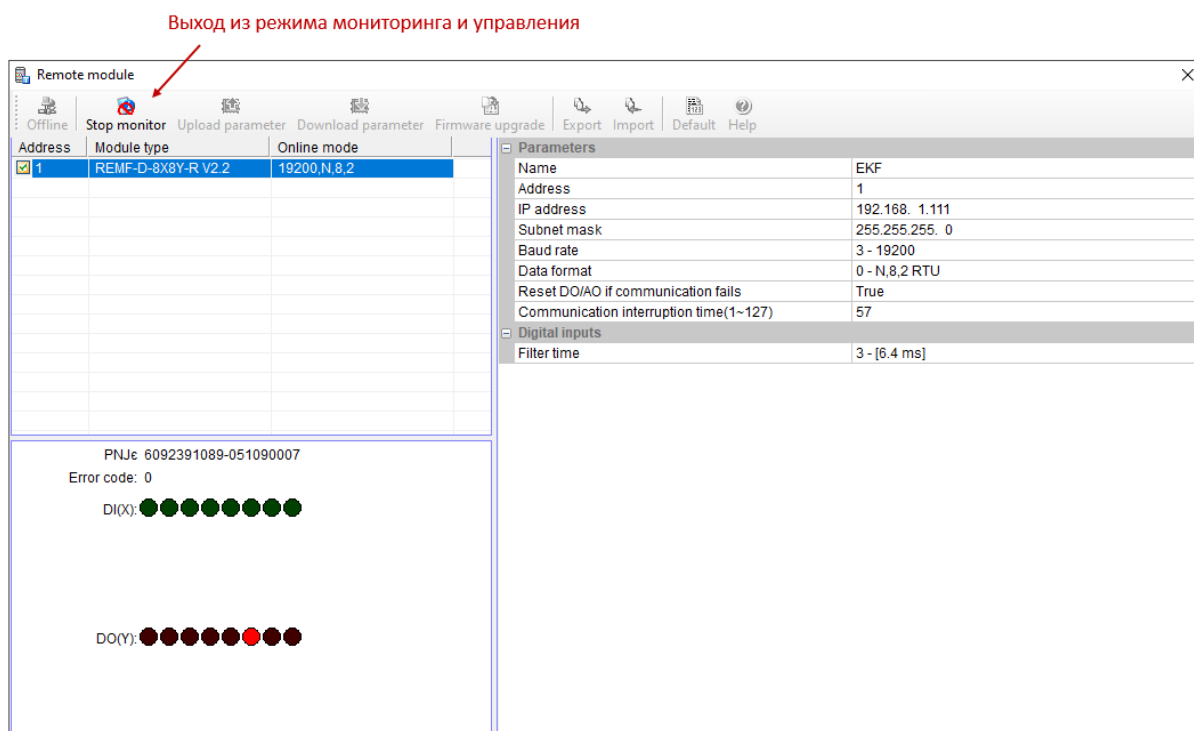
Выход из режима мониторинга и управления

Remote module

Offline Stop monitor Upload parameter Download parameter Firmware upgrade Export Import Default Help

| Address | Module type | Online mode |
|---|---|---|
| 1 | REMF-D-8X8Y-R V2.2 | 19200,N,8,2 |

| Parameters | |
|---|---|
| Name | EKF |
| Address | 1 |
| IP address | 192.168. 1.111 |
| Subnet mask | 255.255.255. 0 |
| Baud rate | 3 - 19200 |
| Data format | 0 - N,8,2 RTU |
| Reset DO/AO if communication fails | True |
| Communication interruption time(1~127) | 57 |
| Digital inputs | |
| Filter time | 3 - [6.4 ms] |

PNJє 6092391089-051090007
Error code: 0
DI(X):
DO(Y):